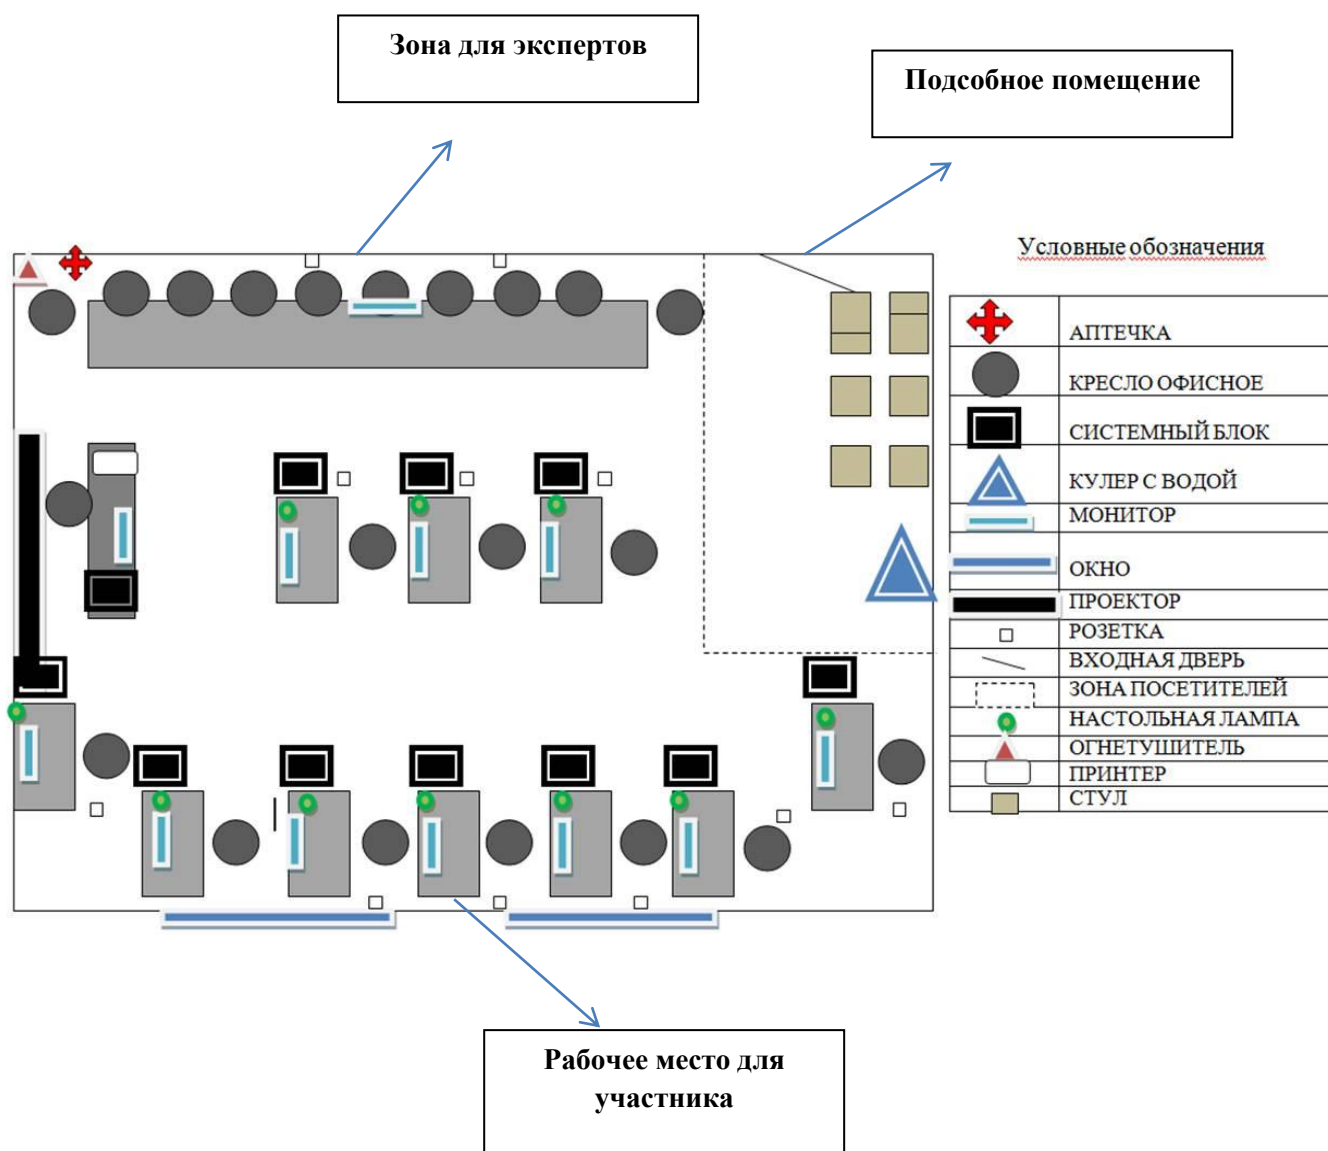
Зона для экспертов

Подсобное помещение

Условные обозначения

| | |
|---|---|
| | АПТЕЧКА |
| | КРЕСЛО ОФИСНОЕ |
| | СИСТЕМНЫЙ БЛОК |
| | КУЛЕР С ВОДОЙ |
| | МОНИТОР |
| | ОКНО |
| | ПРОЕКТОР |
| | РОЗЕТКА |
| | ВХОДНАЯ ДВЕРЬ |
| | ЗОНА ПОСЕТИТЕЛЕЙ |
| | НАСТОЛЬНАЯ ЛАМПА |
| | ОГНЕТУШИТЕЛЬ |
| | ПРИНТЕР |
| | СТУЛ |

Рабочее место для участника